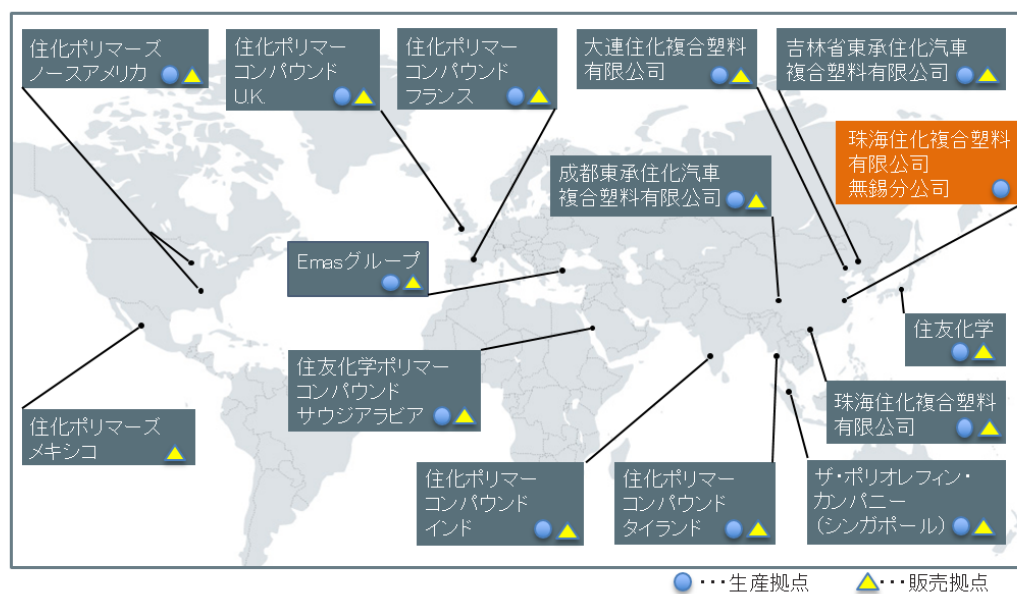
住化ポリマーズ
ノースアメリカ

住化ポリマー
コンパウンド
U.K.

住化ポリマー
コンパウンド
フランス

大連住化複合塑料
有限公司

吉林省東承住化汽車
複合塑料有限公司

珠海住化複合塑料
有限公司
無錫分公司

成都東承住化汽車
複合塑料有限公司

Emasグループ

住友化学

住友化学ポリマー
コンパウンド
サウジアラビア

珠海住化複合塑料
有限公司

住化ポリマーズ
メキシコ

住化ポリマー
コンパウンド
インド

住化ポリマー
コンパウンド
タイランド

ザ・ポリオレフィン・
カンパニー
(シンガポール)

・・・生産拠点 ・・・販売拠点